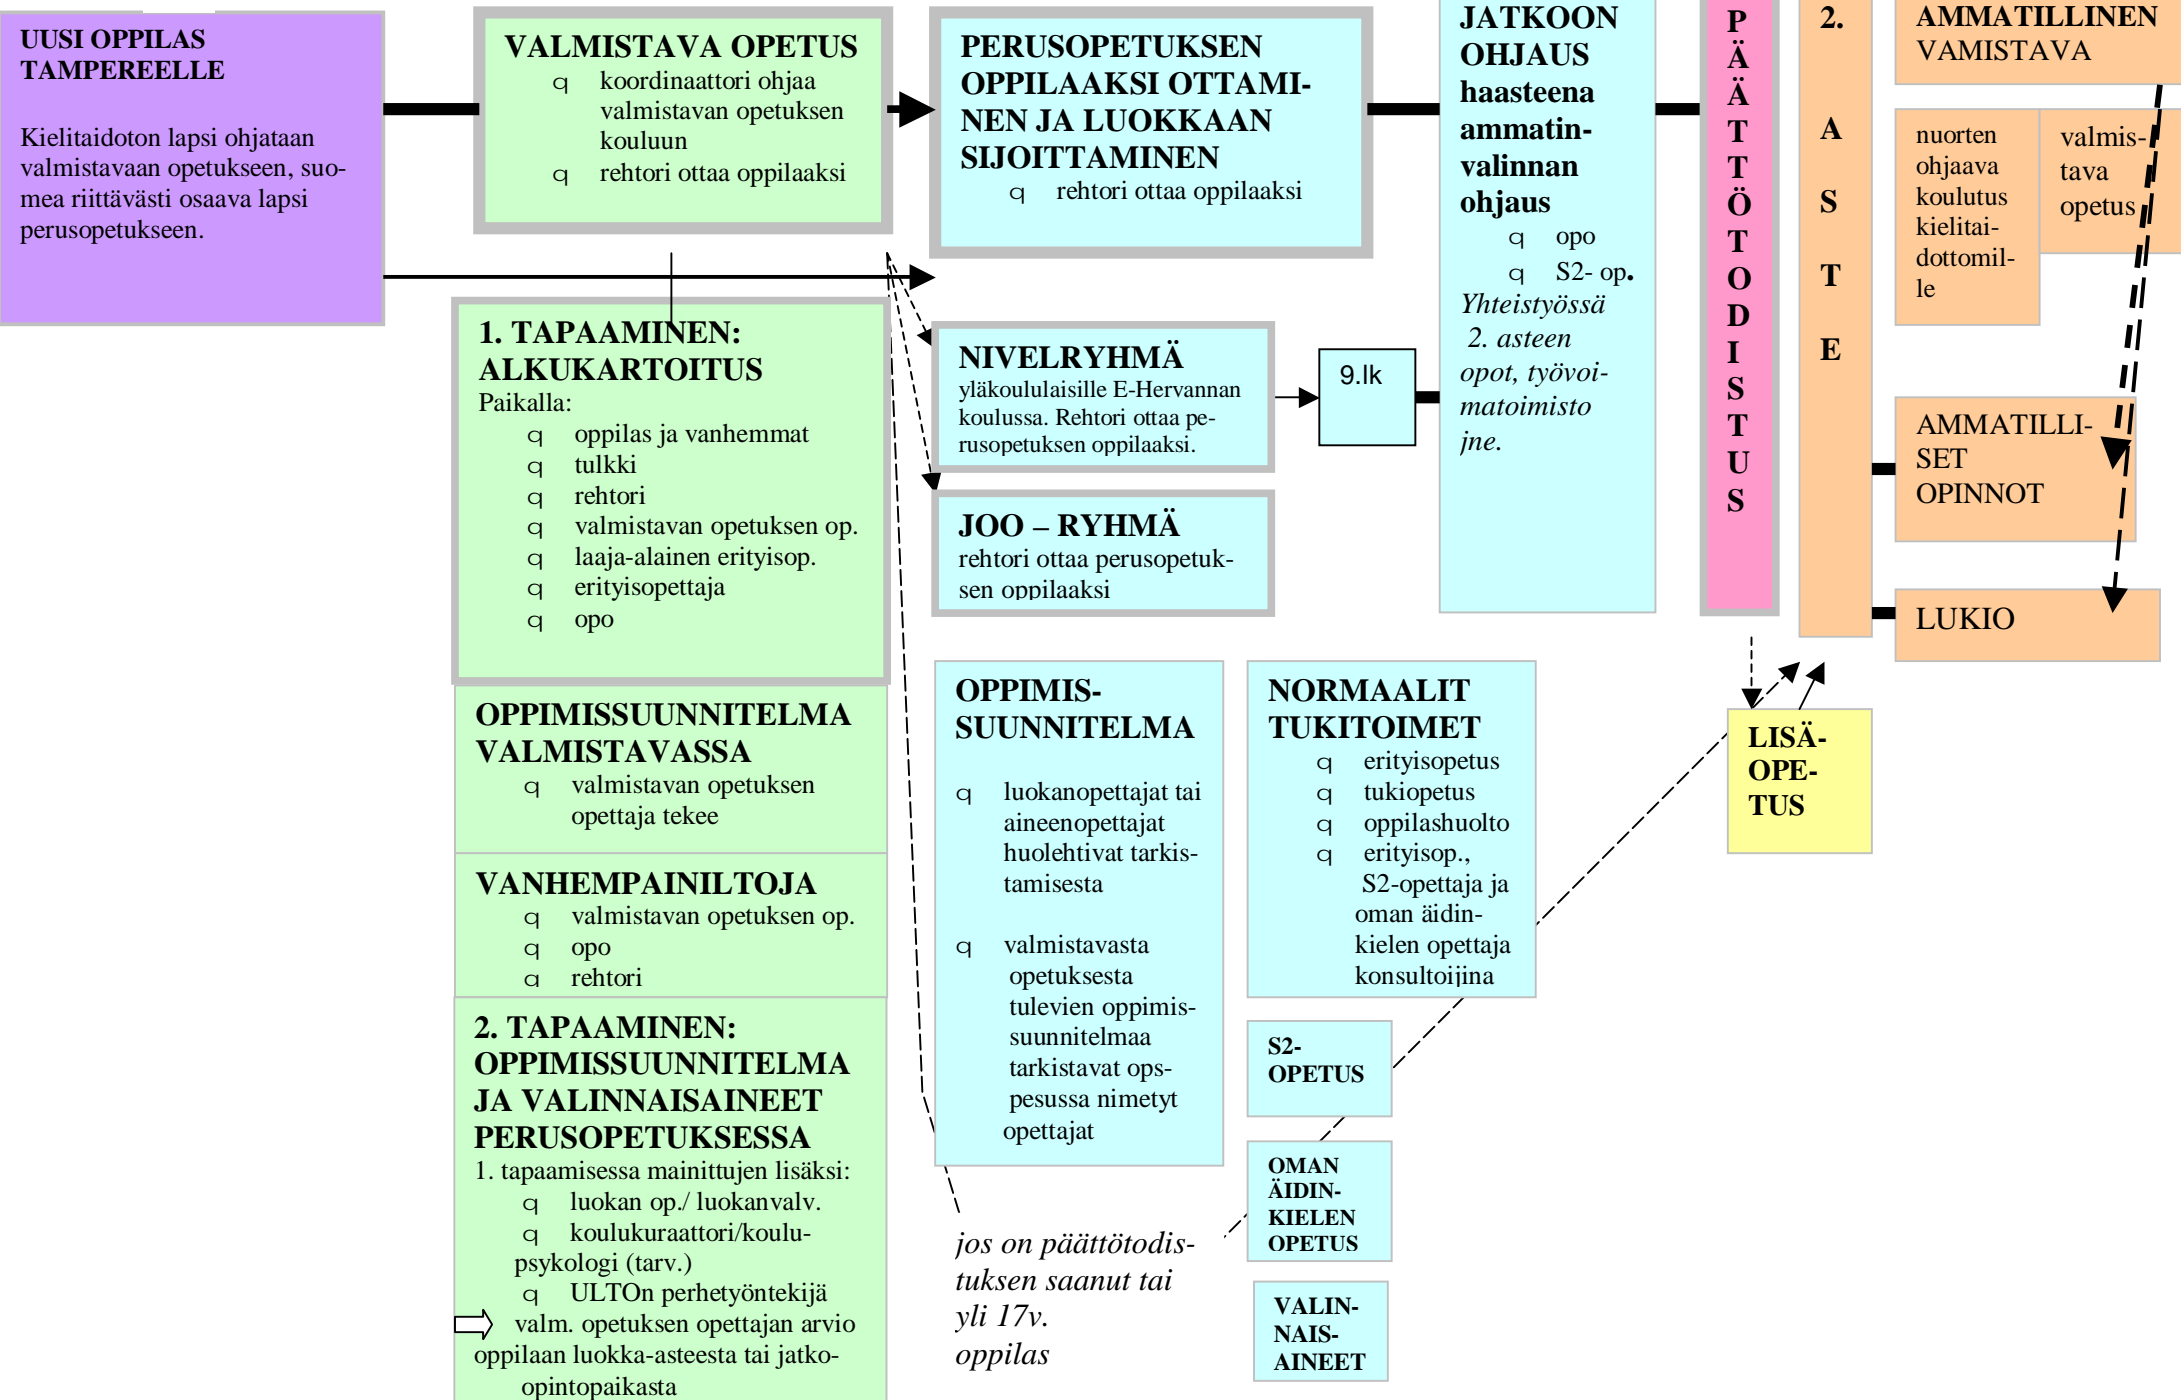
UUSI OPPILAS TAMPEREELLE

Kielitaidoton lapsi ohjataan valmistavaan opetukseen, suomea riittävästi osaava lapsi perusopetukseen.

VALMISTAVA OPETUS
q koordinaattori ohjaa valmistavan opetuksen kouluun
q rehtori ottaa oppilaaksi

PERUSOPETUKSEN OPPILAAKSI OTTAMINEN JA LUOKKAAN SIJOITTAMINEN
q rehtori ottaa oppilaaksi

JATKOON OHJAUS haasteena ammatinvalinnan ohjaus
q opo
q S2- op.
Yhteistyössä 2. asteen opot, työvoimatoimisto jne.

PÄÄTTÖTODISTUS

2. ASTE

AMMATILLINEN VAMISTAVA

nuorten ohjaava koulutus kielitaidottomille

valmistava opetus

AMMATILLISET OPINNOT

LUKIO

1. TAPAAMINEN: ALKUKARTOITUS
Paikalla:
q oppilas ja vanhemmat
q tulkki
q rehtori
q valmistavan opetuksen op.
q laaja-alainen erityisop.
q erityisopettaja
q opo

NIVELRYHMÄ
yläkoululaisille E-Hervannan koulussa. Rehtori ottaa perusopetuksen oppilaaksi.

9.lk

JOO – RYHMÄ
rehtori ottaa perusopetuksen oppilaaksi

OPPIMISSUUNNITELMA VALMISTAVASSA
q valmistavan opetuksen opettaja tekee

VANHEMPAINILTOJA
q valmistavan opetuksen op.
q opo
q rehtori

2. TAPAAMINEN: OPPIMISSUUNNITELMA JA VALINNAISAINEET PERUSOPETUKSESSA
1. tapaamisessa mainittujen lisäksi:
q luokan op./ luokanvalv.
q koulukuraattori/koulupsykologi (tarv.)
q ULTOn perhetyöntekijä
valm. opetuksen opettajan arvio oppilaan luokka-asteesta tai jatko-opintopaikasta

OPPIMISSUUNNITELMA
q luokanopettajat tai aineenopettajat huolehtivat tarkistamisesta
q valmistavasta opetuksesta tulevien oppimissuunnitelmaa tarkistavat opspesussa nimetyt opettajat

NORMAALIT TUKITOIMET
q erityisopetus
q tukiopetus
q oppilashuolto
q erityisop., S2-opettaja ja oman äidinkielen opettaja konsultoijina

LISÄOPETUS

S2-OPETUS

OMAN ÄIDINKIELEN OPETUS

VALINNAISAINEET

jos on päättötodistuksen saanut tai yli 17v. oppilas